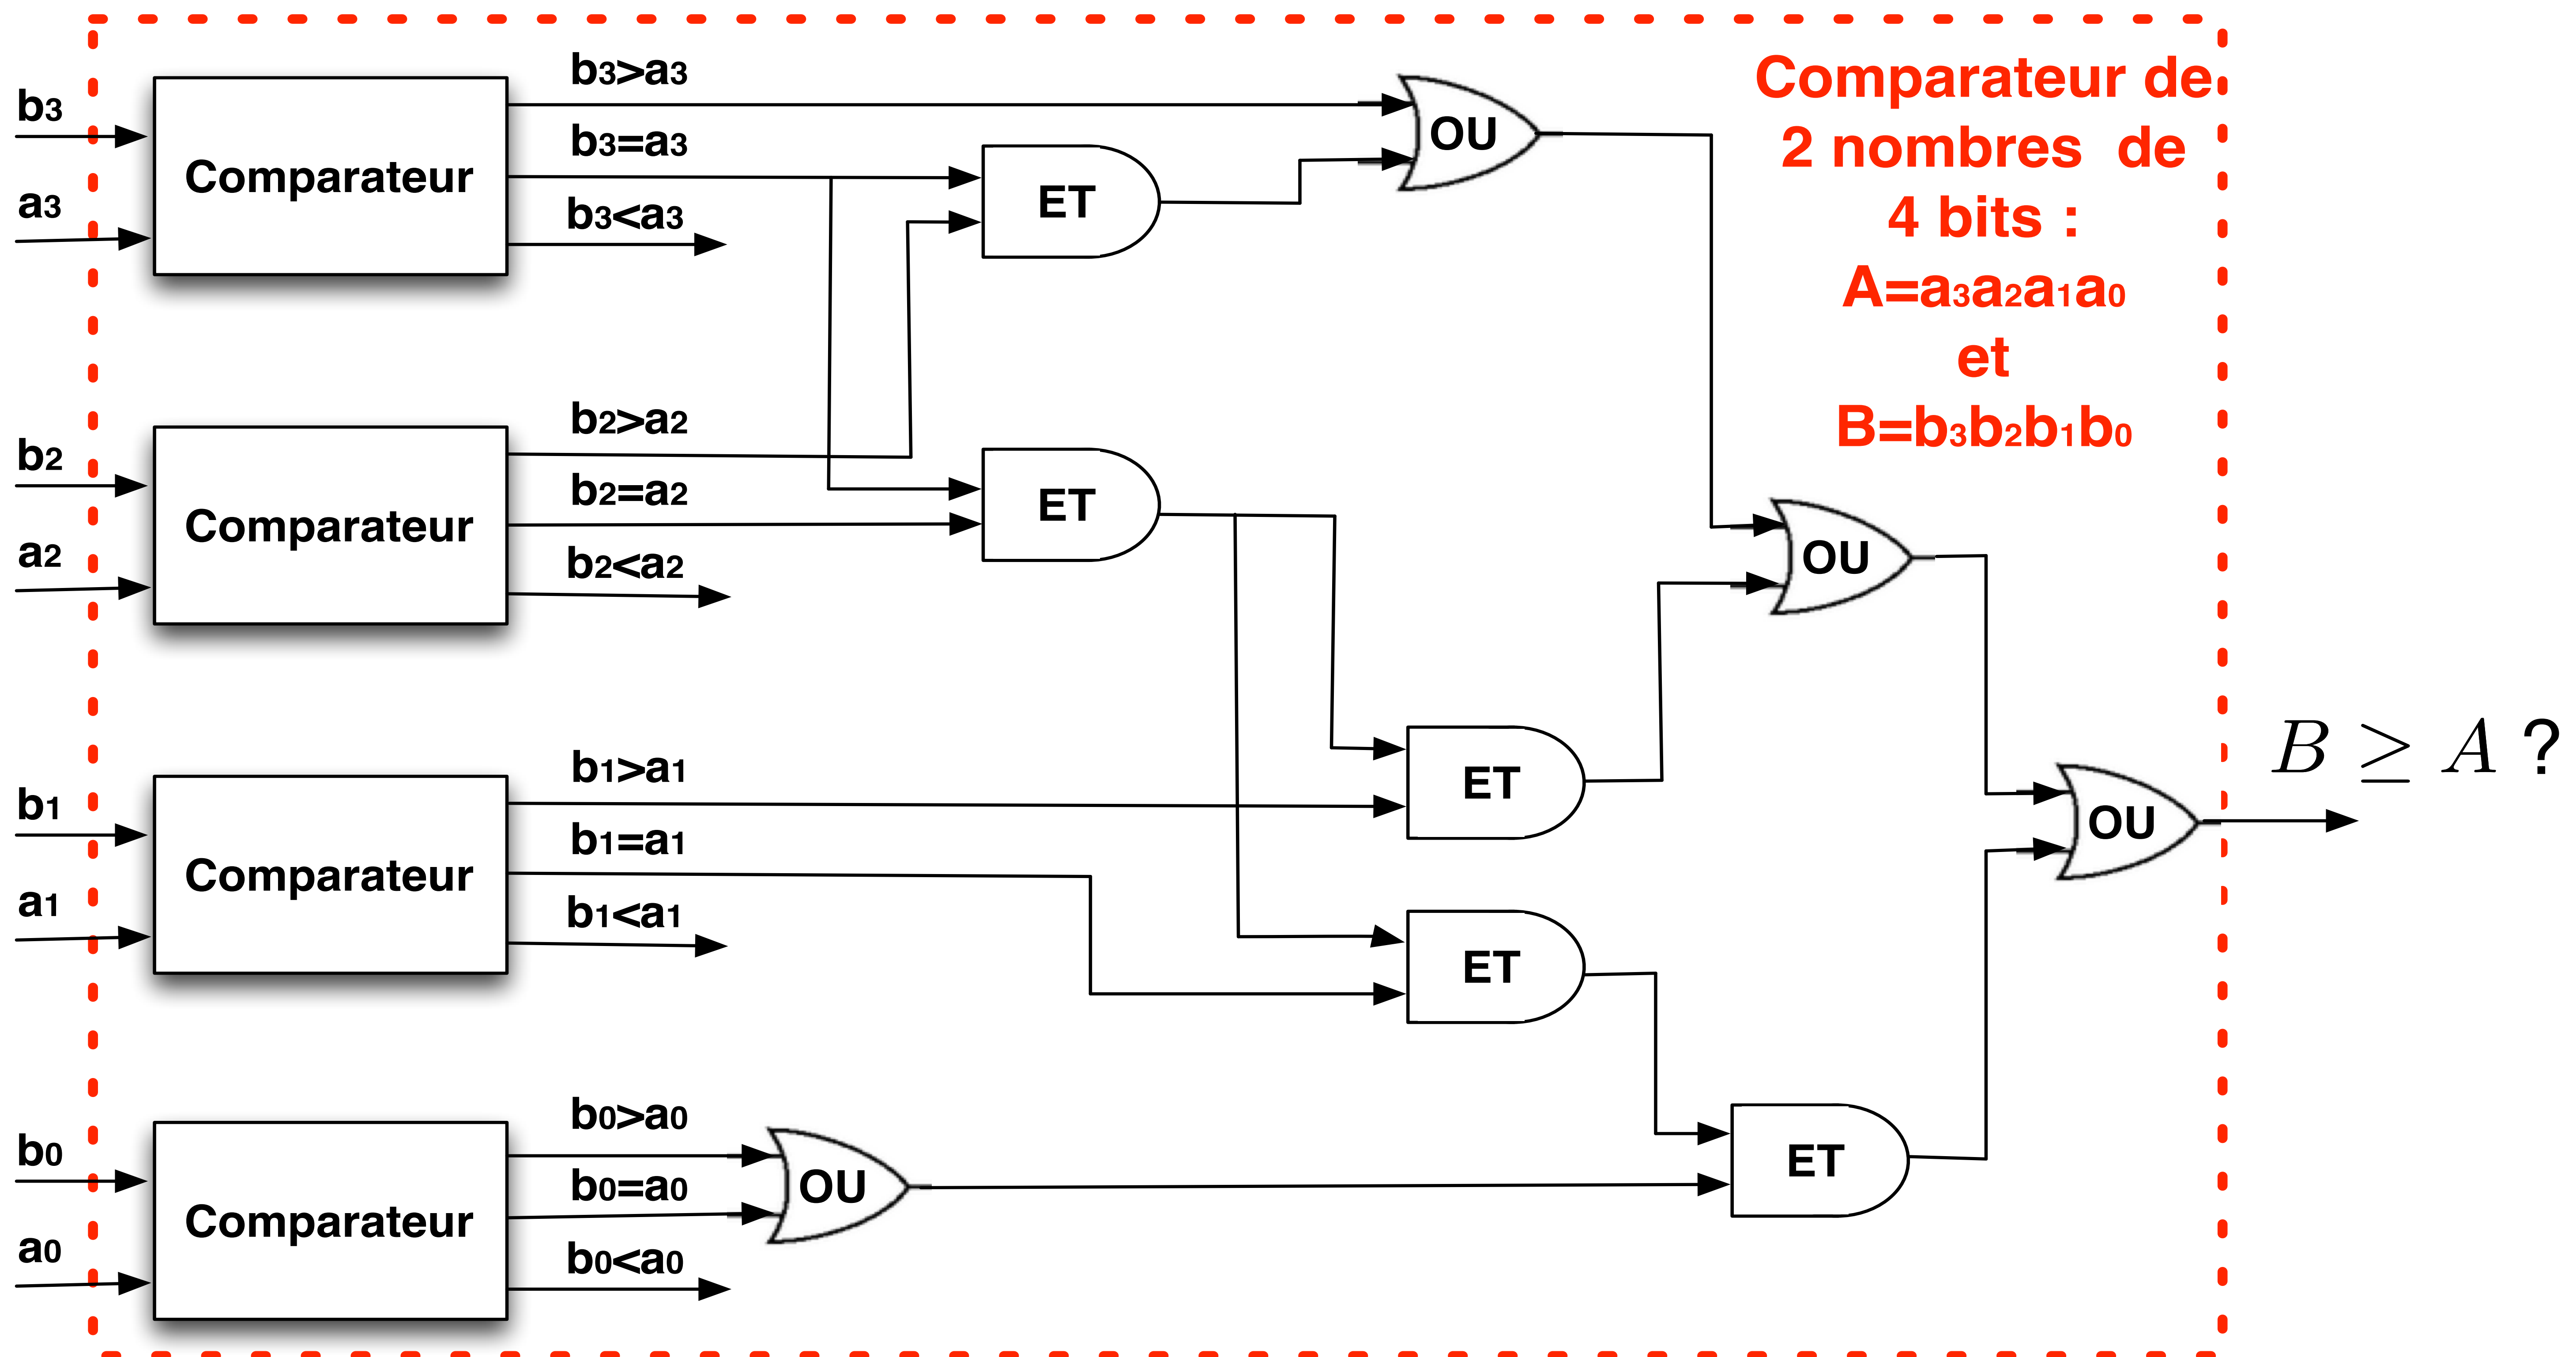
Comparateur de 2 nombres de 4 bits :
$A=a_3a_2a_1a_0$
et
$B=b_3b_2b_1b_0$

$b_3$
$a_3$
Comparateur
$b_3>a_3$
$b_3=a_3$
$b_3<a_3$

$b_2$
$a_2$
Comparateur
$b_2>a_2$
$b_2=a_2$
$b_2<a_2$

$b_1$
$a_1$
Comparateur
$b_1>a_1$
$b_1=a_1$
$b_1<a_1$

$b_0$
$a_0$
Comparateur
$b_0>a_0$
$b_0=a_0$
$b_0<a_0$

OU
ET
ET
OU
ET
ET
OU
OU
ET

$B \geq A$ ?